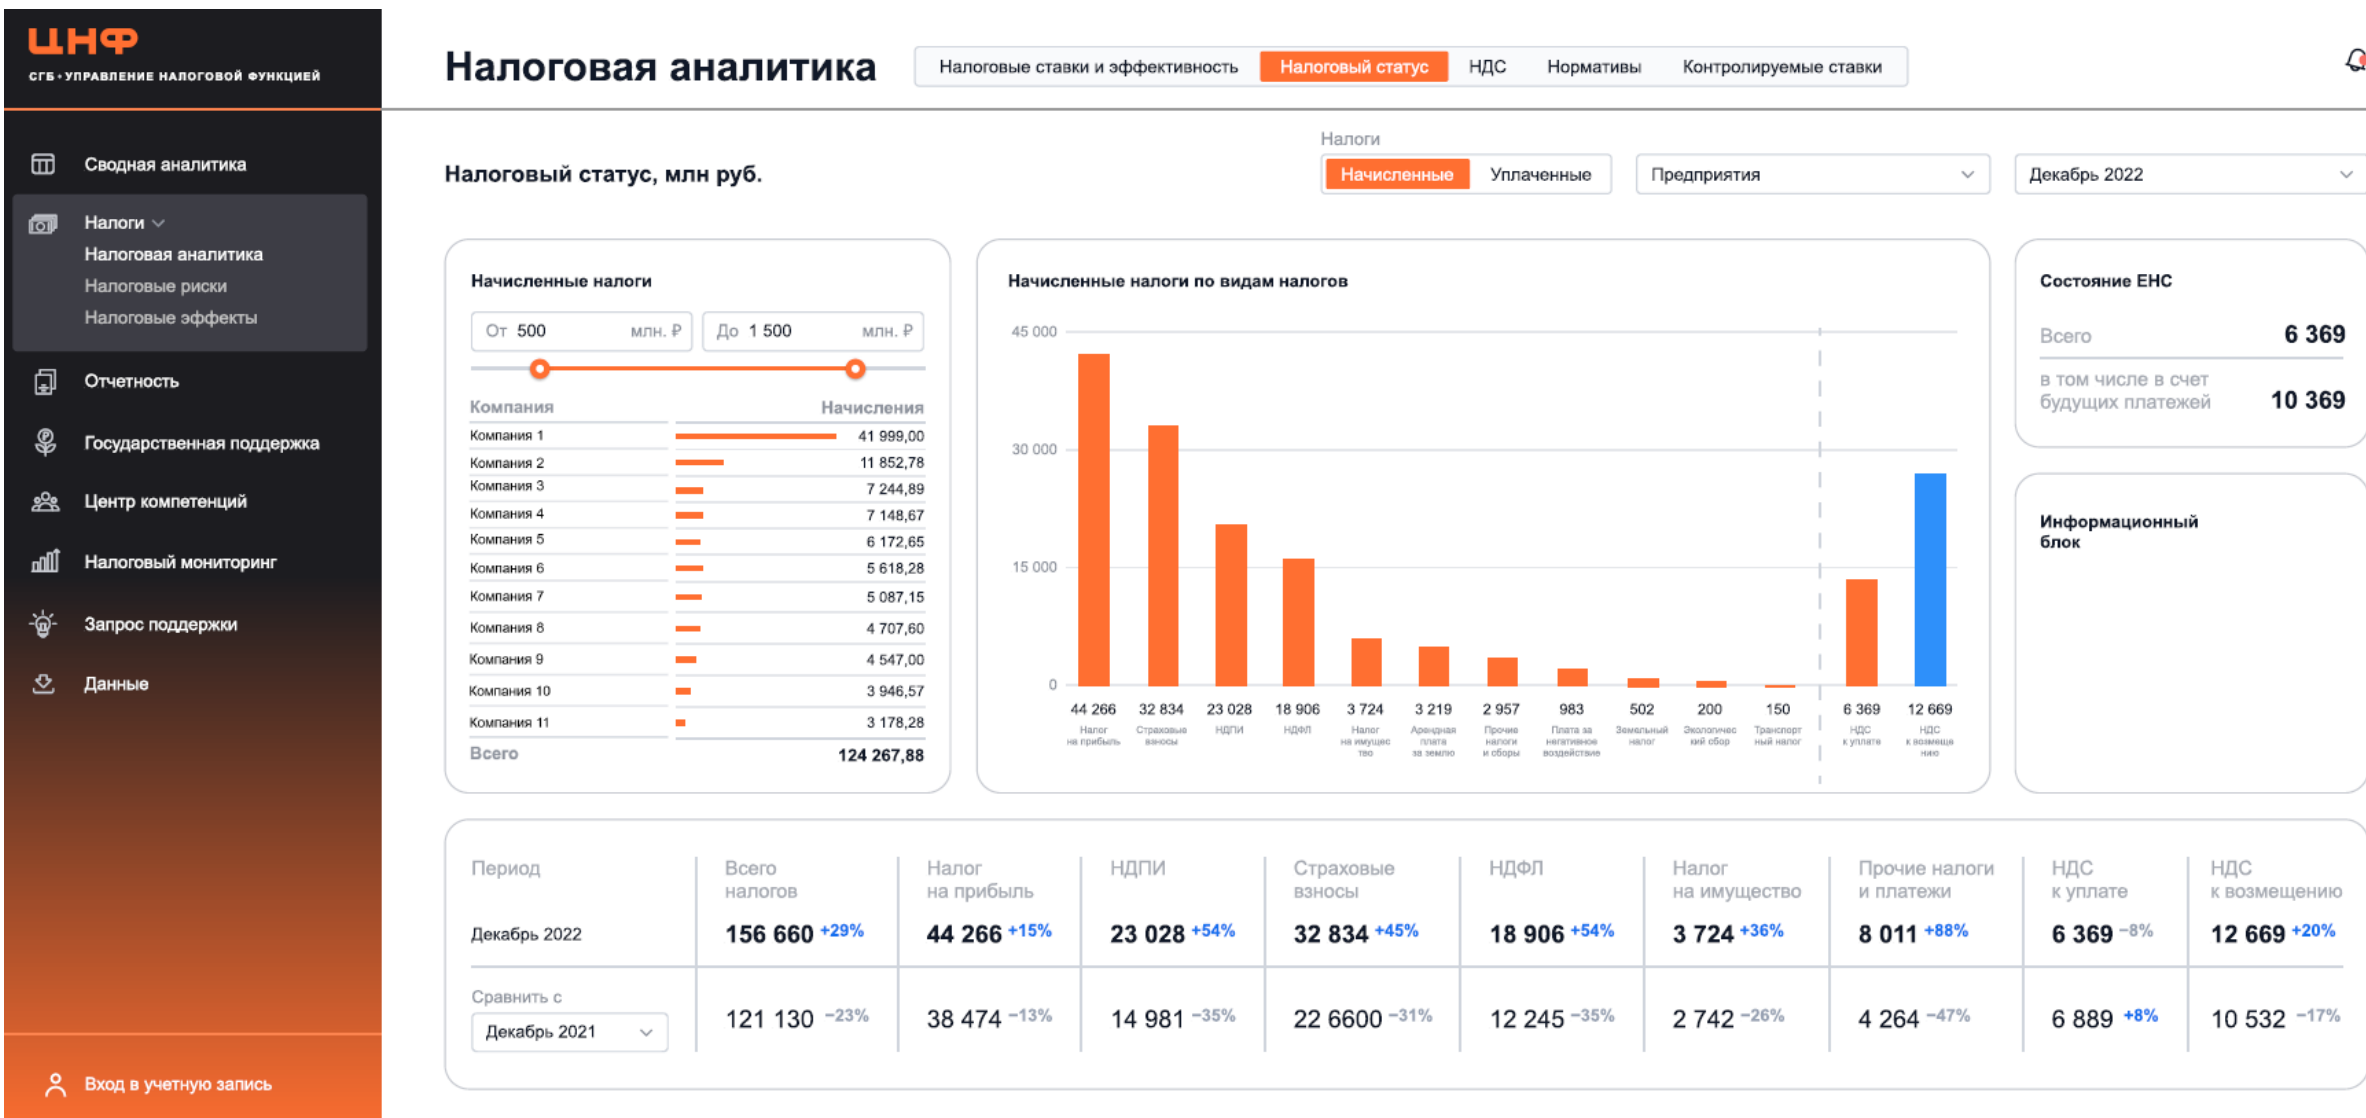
ЦНФ
СГБ • УПРАВЛЕНИЕ НАЛОГОВОЙ ФУНКЦИЕЙ

Сводная аналитика
Налоги
Налоговая аналитика
Налоговые риски
Налоговые эффекты
Отчетность
Государственная поддержка
Центр компетенций
Налоговый мониторинг
Запрос поддержки
Данные

Вход в учетную запись

Налоговая аналитика

Налоговые ставки и эффективность | Налоговый статус | НДС | Нормативы | Контролируемые ставки

Налоговый статус, млн руб.

Налоги
Начисленные | Уплаченные
Предприятия
Декабрь 2022

Начисленные налоги
От 500 млн. ₽
До 1 500 млн. ₽

| Компания | Начисления |
|---|---|
| Компания 1 | 41 999,00 |
| Компания 2 | 11 852,78 |
| Компания 3 | 7 244,89 |
| Компания 4 | 7 148,67 |
| Компания 5 | 6 172,65 |
| Компания 6 | 5 618,28 |
| Компания 7 | 5 087,15 |
| Компания 8 | 4 707,60 |
| Компания 9 | 4 547,00 |
| Компания 10 | 3 946,57 |
| Компания 11 | 3 178,28 |
| Всего | 124 267,88 |

Начисленные налоги по видам налогов
45 000
30 000
15 000
0
44 266 Налог на прибыль
32 834 Страховые взносы
23 028 НДПИ
18 906 НДФЛ
3 724 Налог на имущество
3 219 Арендная плата за землю
2 957 Прочие налоги и сборы
983 Плата за негативное воздействие
502 Земельный налог
200 Экологический сбор
150 Транспортный налог
6 369 НДС к уплате
12 669 НДС к возмещению

Состояние ЕНС
Всего 6 369
в том числе в счет будущих платежей 10 369

Информационный блок

| Период | Всего налогов | Налог на прибыль | НДПИ | Страховые взносы | НДФЛ | Налог на имущество | Прочие налоги и платежи | НДС к уплате | НДС к возмещению |
|---|---|---|---|---|---|---|---|---|---|
| Декабрь 2022 | 156 660 +29% | 44 266 +15% | 23 028 +54% | 32 834 +45% | 18 906 +54% | 3 724 +36% | 8 011 +88% | 6 369 -8% | 12 669 +20% |
| Сравнить с Декабрь 2021 | 121 130 -23% | 38 474 -13% | 14 981 -35% | 22 6600 -31% | 12 245 -35% | 2 742 -26% | 4 264 -47% | 6 889 +8% | 10 532 -17% |